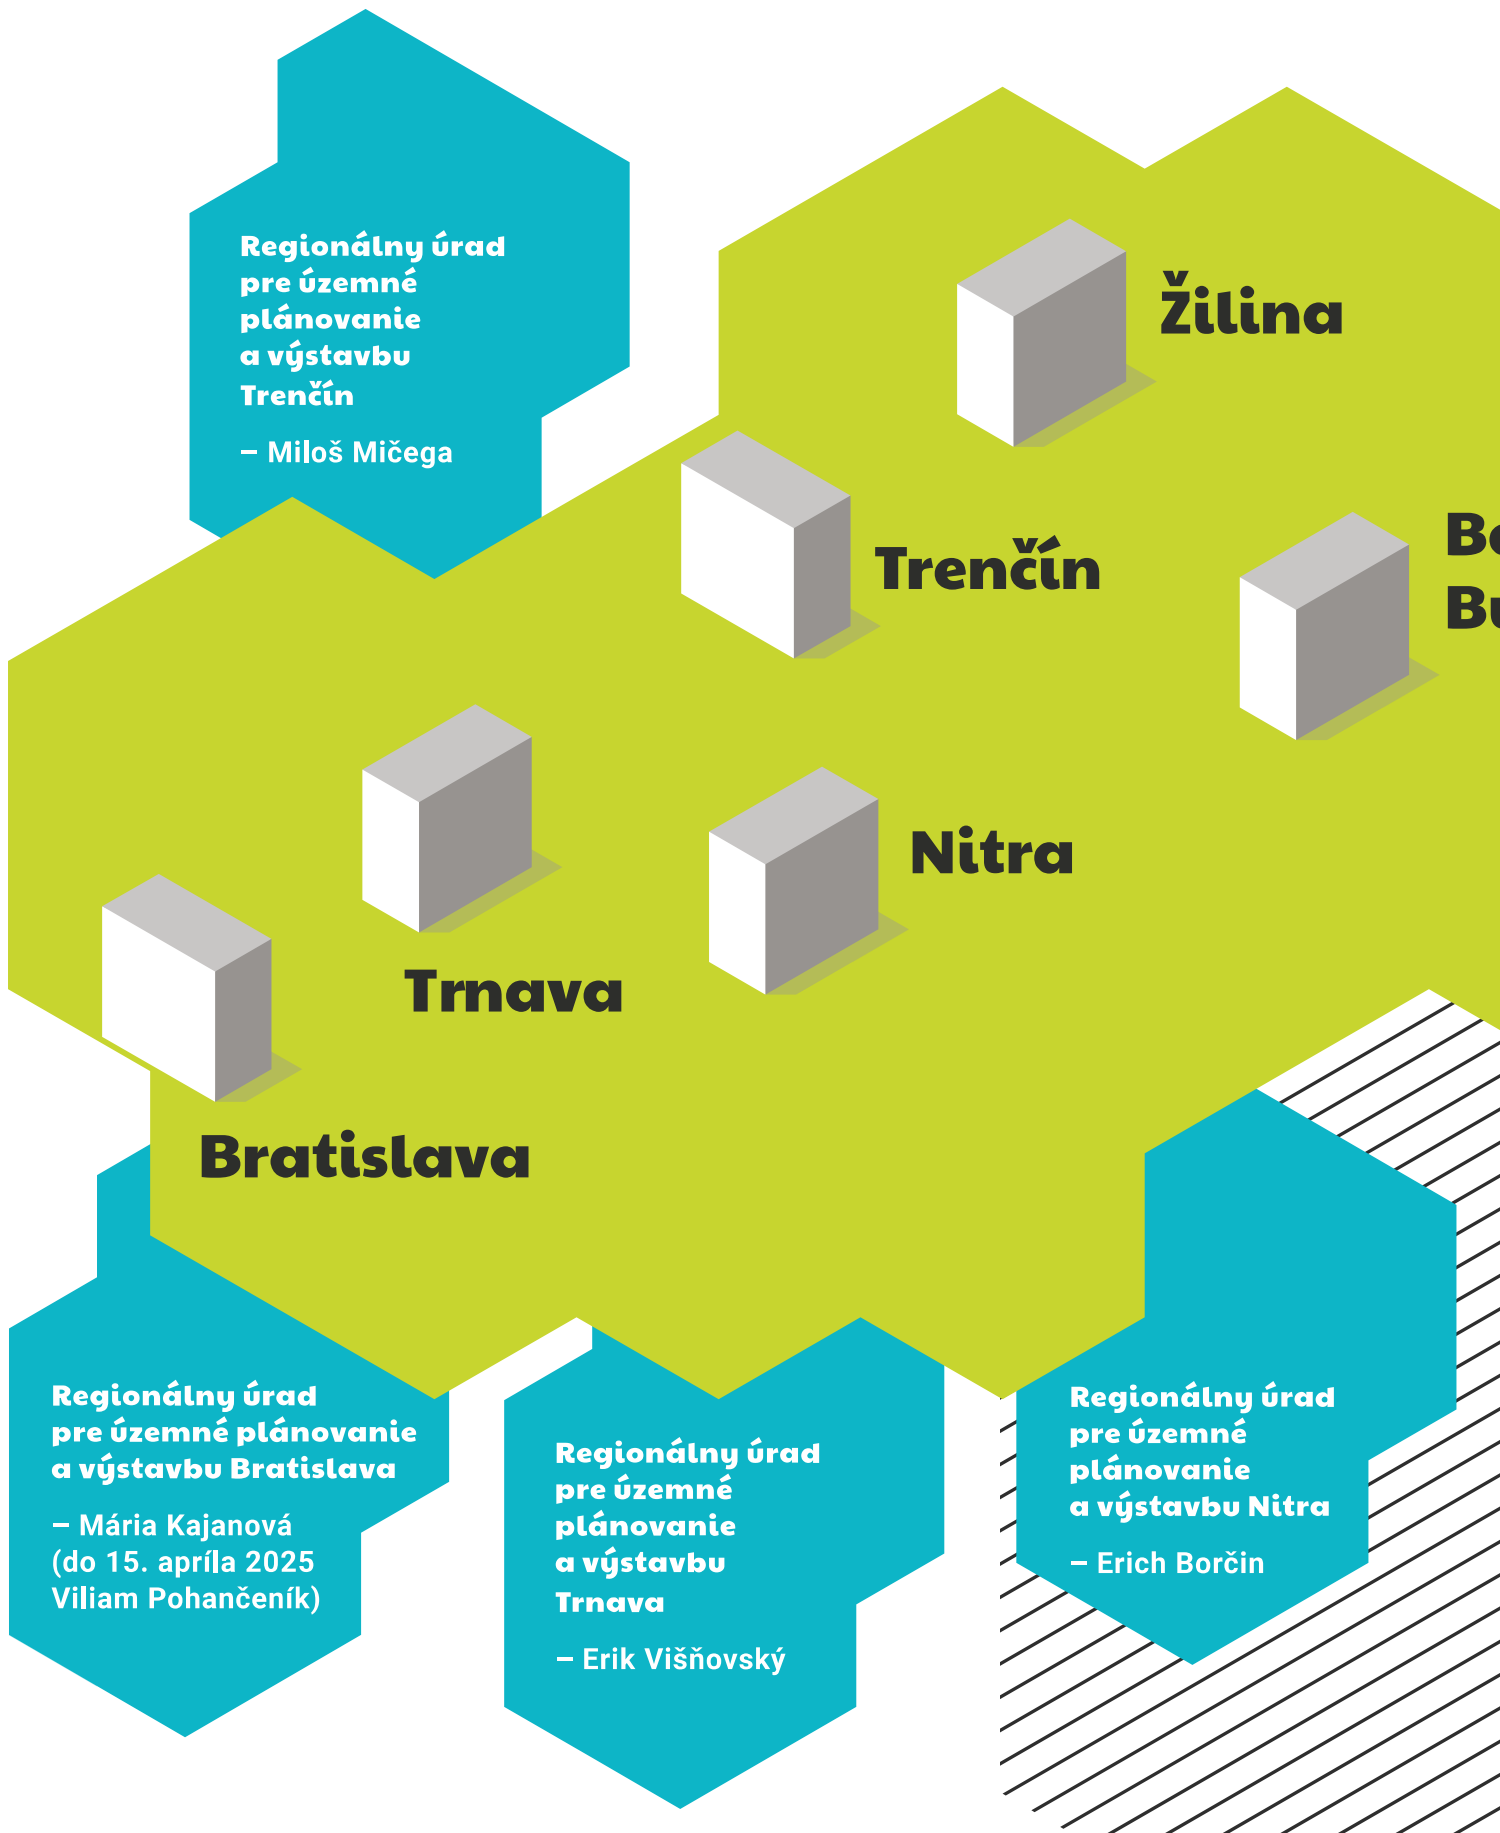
Regionálny úrad pre územné plánovanie a výstavbu Trenčín

– Miloš Mičega

Žilina

Trenčín

Bo
Bu

Nitra

Trnava

Bratislava

Regionálny úrad pre územné plánovanie a výstavbu Bratislava

– Mária Kajanová (do 15. apríla 2025 Viliam Pohančeník)

Regionálny úrad pre územné plánovanie a výstavbu Trnava

– Erik Višňovský

Regionálny úrad pre územné plánovanie a výstavbu Nitra

– Erich Borčin